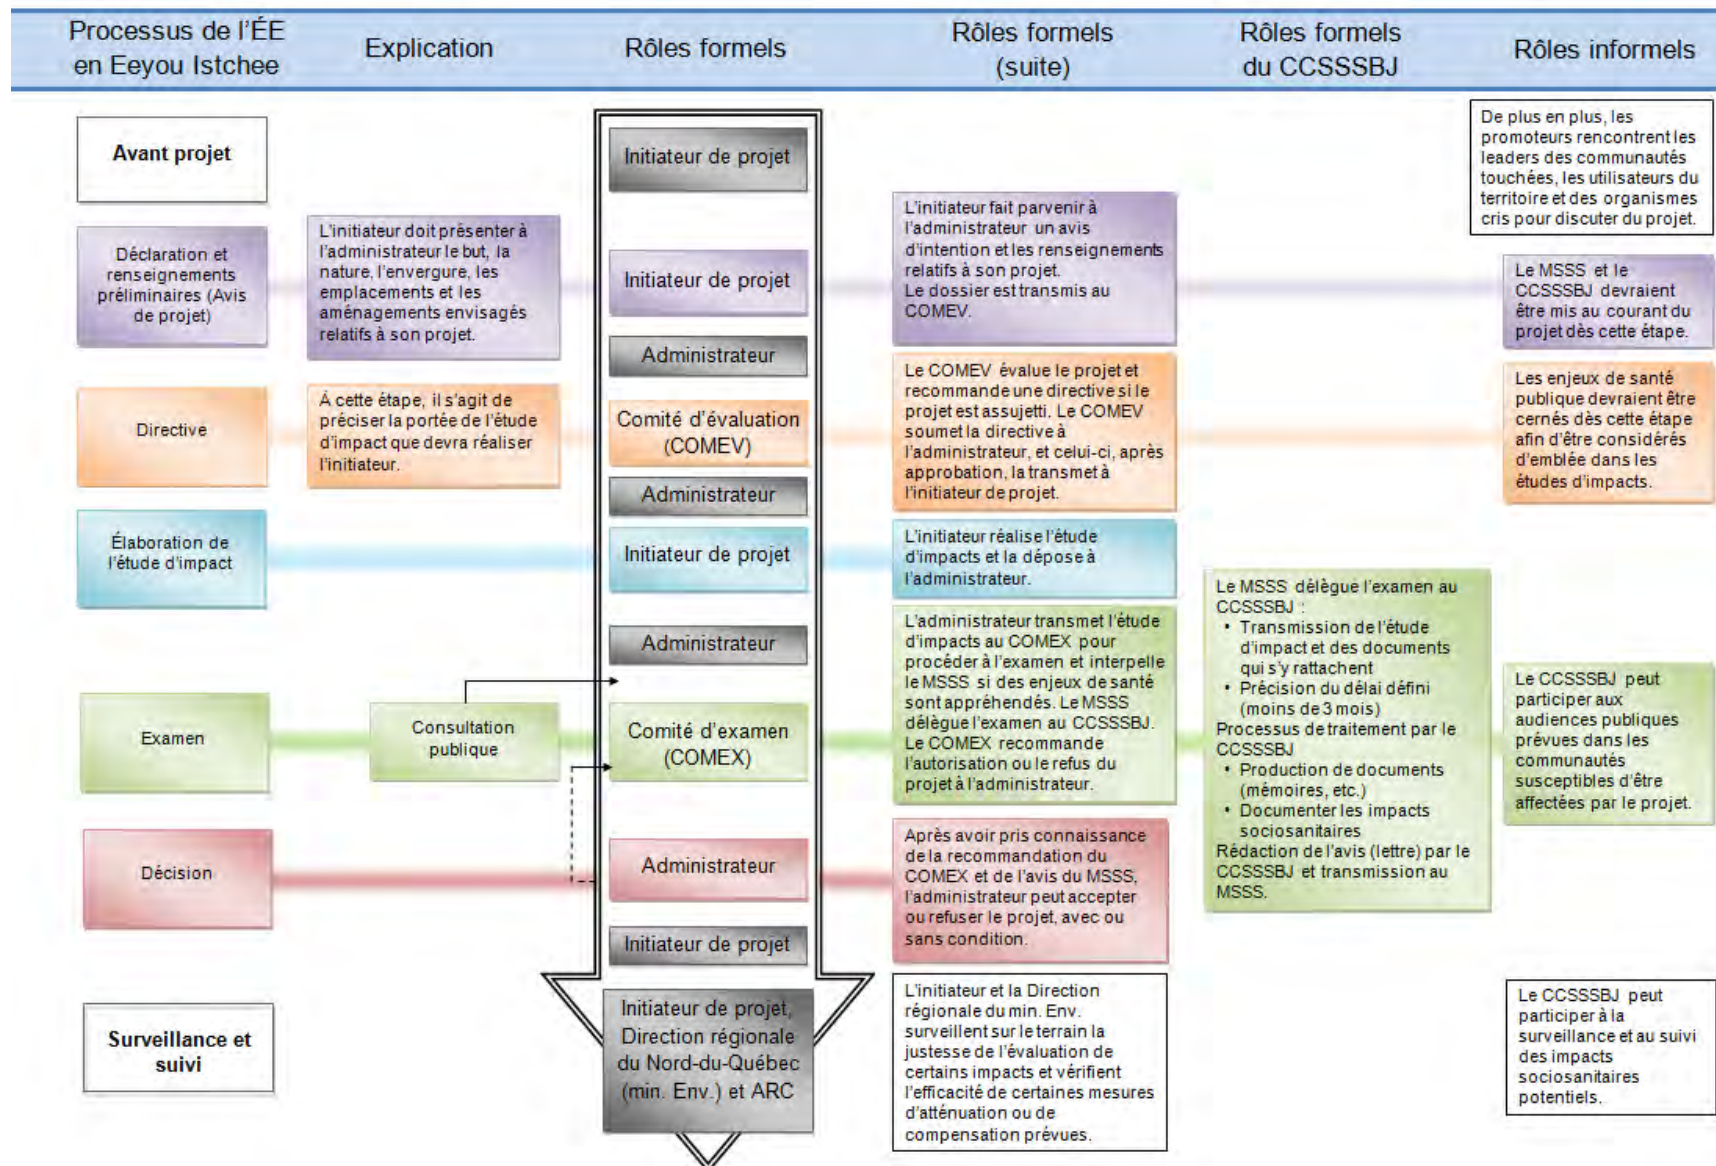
Processus de l'ÉE en Eeyou Istchee

Explication

Rôles formels

Rôles formels (suite)

Rôles formels du CCSSSBJ

Rôles informels

Avant projet

Initiateur de projet

De plus en plus, les promoteurs rencontrent les leaders des communautés touchées, les utilisateurs du territoire et des organismes cris pour discuter du projet.

Déclaration et renseignements préliminaires (Avis de projet)

L'initiateur doit présenter à l'administrateur le but, la nature, l'envergure, les emplacements et les aménagements envisagés relatifs à son projet.

Initiateur de projet

L'initiateur fait parvenir à l'administrateur un avis d'intention et les renseignements relatifs à son projet.
Le dossier est transmis au COMEV.

Le MSSS et le CCSSSBJ devraient être mis au courant du projet dès cette étape.

Administrateur

Directive

À cette étape, il s'agit de préciser la portée de l'étude d'impact que devra réaliser l'initiateur.

Comité d'évaluation (COMEV)

Le COMEV évalue le projet et recommande une directive si le projet est assujetti. Le COMEV soumet la directive à l'administrateur, et celui-ci, après approbation, la transmet à l'initiateur de projet.

Les enjeux de santé publique devraient être cernés dès cette étape afin d'être considérés d'emblée dans les études d'impacts.

Administrateur

Élaboration de l'étude d'impact

Initiateur de projet

L'initiateur réalise l'étude d'impacts et la dépose à l'administrateur.

Le MSSS délègue l'examen au CCSSSBJ :
• Transmission de l'étude d'impact et des documents qui s'y rattachent
• Précision du délai défini (moins de 3 mois)
Processus de traitement par le CCSSSBJ
• Production de documents (mémoires, etc.)
• Documenter les impacts sociosanitaires
Rédaction de l'avis (lettre) par le CCSSSBJ et transmission au MSSS.

Administrateur

L'administrateur transmet l'étude d'impacts au COMEX pour procéder à l'examen et interpelle le MSSS si des enjeux de santé sont appréhendés. Le MSSS délègue l'examen au CCSSSBJ.
Le COMEX recommande l'autorisation ou le refus du projet à l'administrateur.

Examen

Consultation publique

Comité d'examen (COMEX)

Le CCSSSBJ peut participer aux audiences publiques prévues dans les communautés susceptibles d'être affectées par le projet.

Décision

Administrateur

Après avoir pris connaissance de la recommandation du COMEX et de l'avis du MSSS, l'administrateur peut accepter ou refuser le projet, avec ou sans condition.

Initiateur de projet

Surveillance et suivi

Initiateur de projet, Direction régionale du Nord-du-Québec (min. Env.) et ARC

L'initiateur et la Direction régionale du min. Env. surveillent sur le terrain la justesse de l'évaluation de certains impacts et vérifient l'efficacité de certaines mesures d'atténuation ou de compensation prévues.

Le CCSSSBJ peut participer à la surveillance et au suivi des impacts sociosanitaires potentiels.